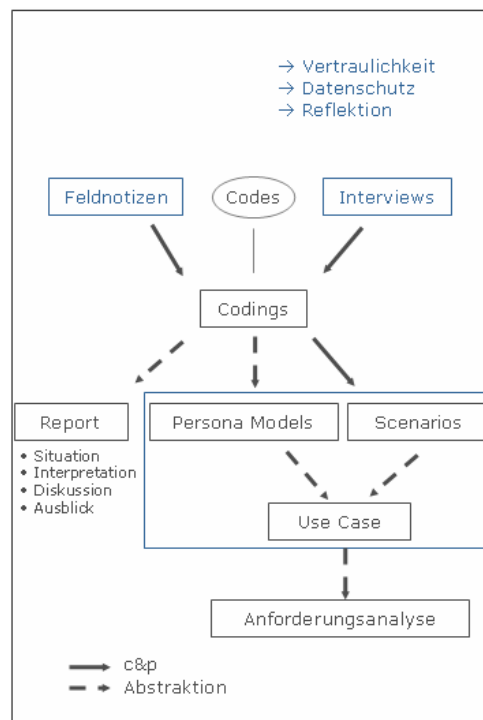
→ Vertraulichkeit
→ Datenschutz
→ Reflektion

Feldnotizen

Codes

Interviews

Codings

Report

• Situation
• Interpretation
• Diskussion
• Ausblick

Persona Models

Scenarios

Use Case

Anforderungsanalyse

c&p
Abstraktion